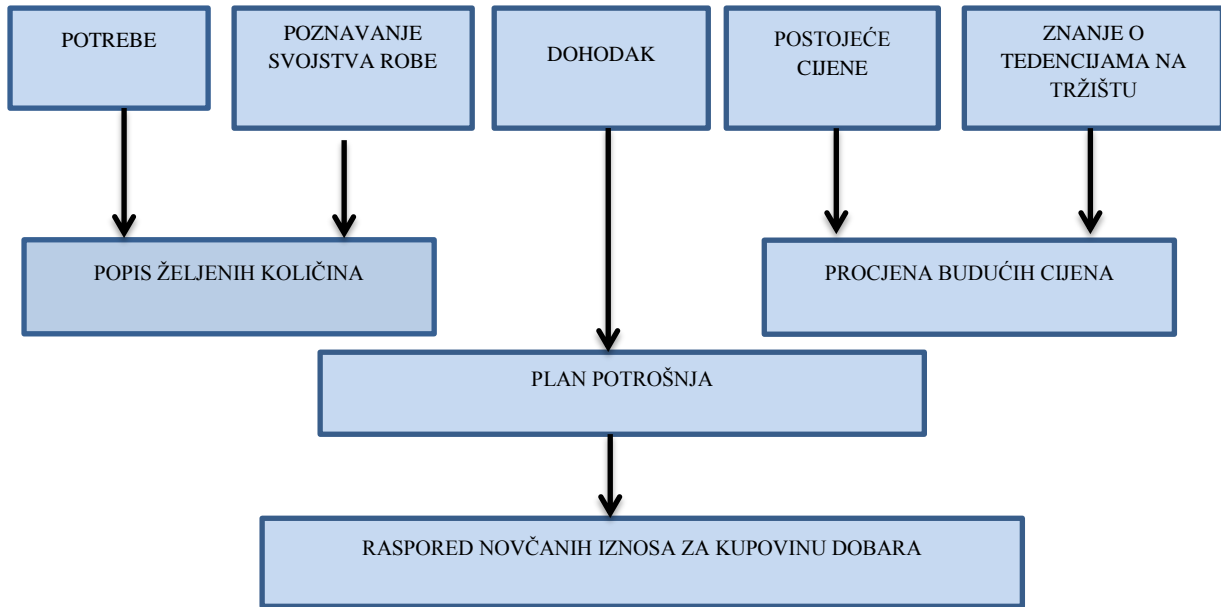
POTREBE

POZNAVANJE SVOJSTVA ROBE

DOHODAK

POSTOJEĆE CIJENE

ZNANJE O TEDENCIJAMA NA TRŽIŠTU

POPIS ŽELJENIH KOLIČINA

PROCJENA BUDUĆIH CIJENA

PLAN POTROŠNJA

RASPORED NOVČANIH IZNOSA ZA KUPOVINU DOBARA